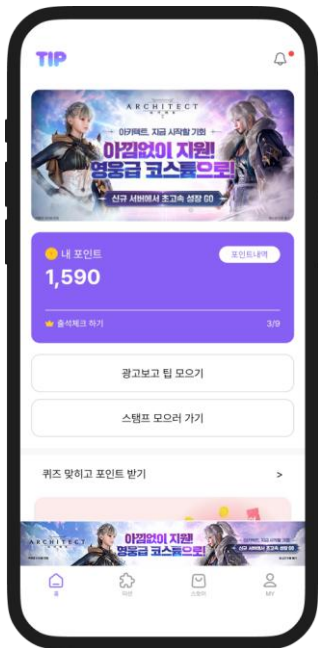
TIP

ARCHITECT

아키텍트, 지금 시작할 기회

아낌없이 지원!
영웅급 코스튬으로!

신규 서버에서 초고속 성장 GO

내 포인트

포인트내역

1,590

출석체크 하기

3/9

광고보고 팁 모으기

스탬프 모으러 가기

퀴즈 맞히고 포인트 받기

>

ARCHITECT

아낌없이 지원!
영웅급 코스튬으로!

아키텍트, 지금 시작할 기회

신규 서버에서 초고속 성장 GO

홈

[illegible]

스토어

MY